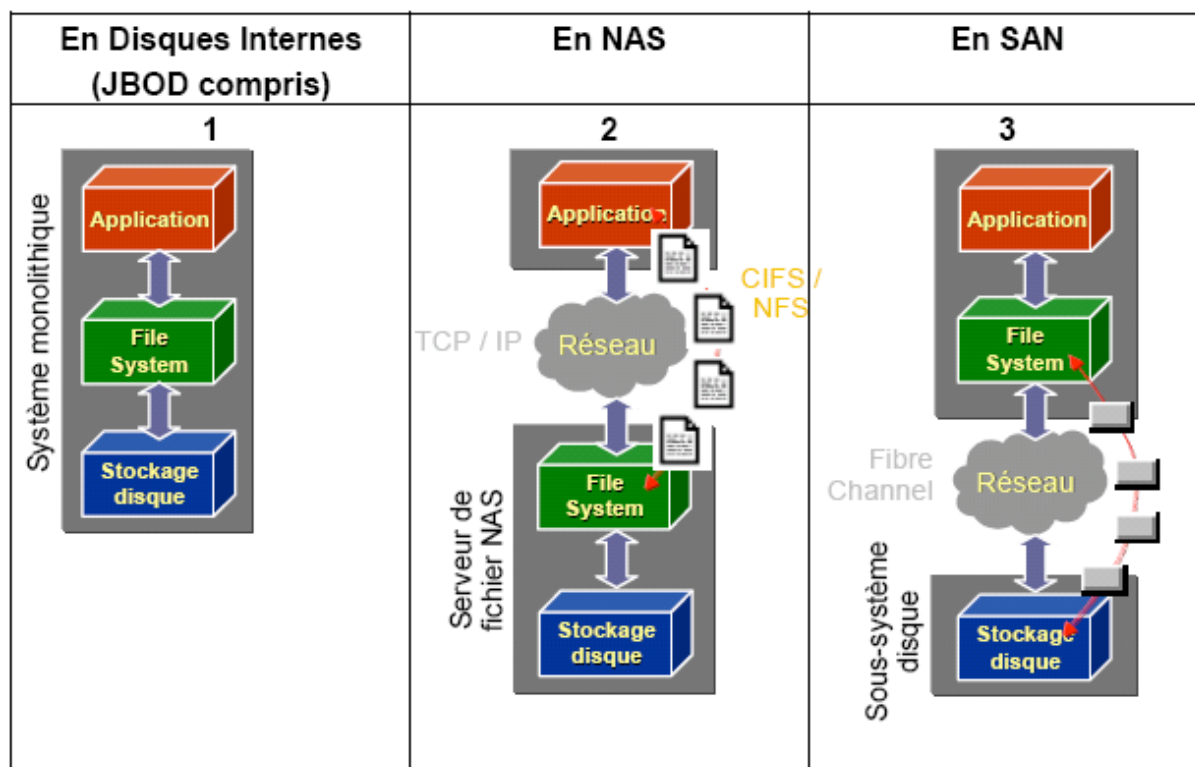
| En Disques Internes (JBOD compris) | En NAS | En SAN |
|---|---|---|
| 1 Système monolithique Application File System Stockage disque | 2 Application TCP / IP Réseau CIFS / NFS Serveur de fichier NAS File System Stockage disque | 3 Application File System Fibre Channel Réseau Sous-système disque Stockage disque |